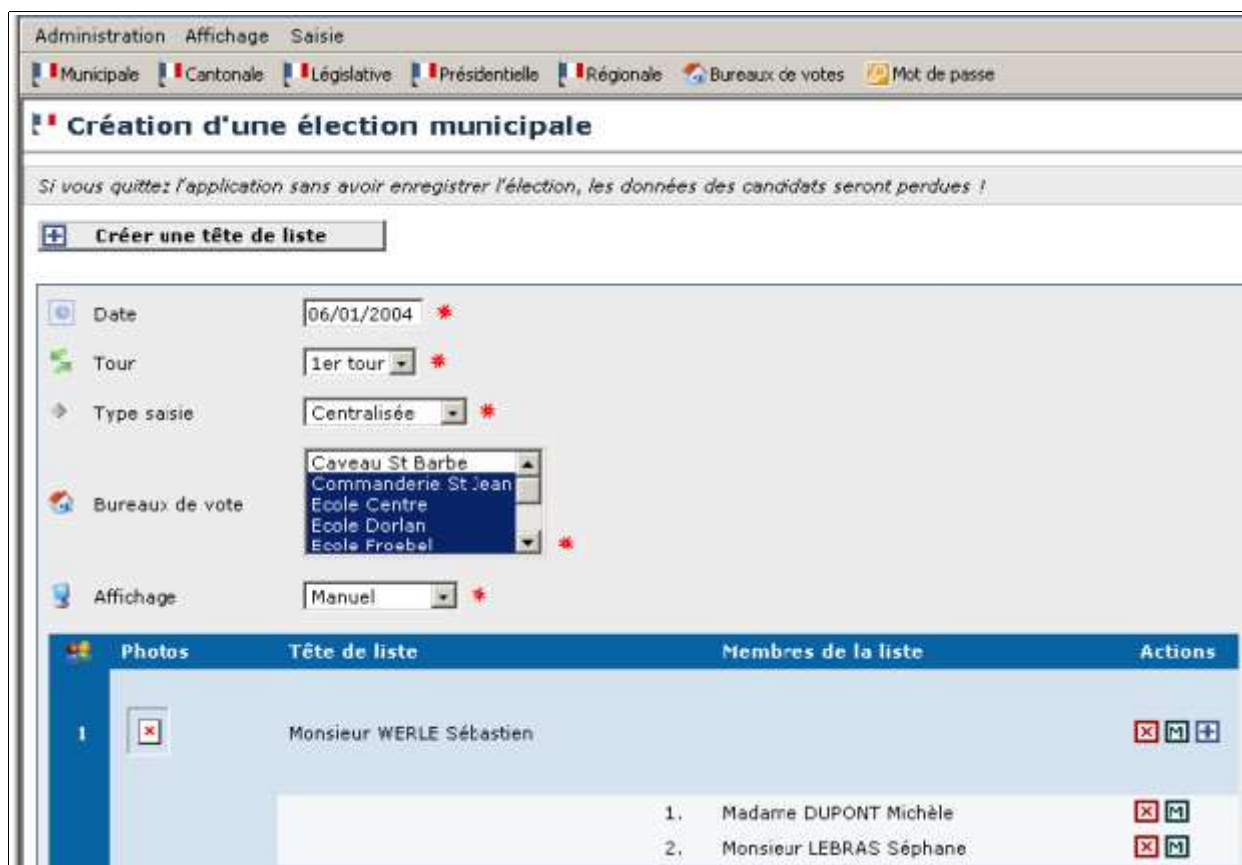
Administration Affichage Saisie

Municipale Cantonale Législative Présidentielle Régionale Bureaux de votes Mot de passe

Création d'une élection municipale

Si vous quittez l'application sans avoir enregistrer l'élection, les données des candidats seront perdues !

Créer une tête de liste

Date 06/01/2004 *

Tour 1er tour *

Type saisie Centralisée *

Bureaux de vote Caveau St Barbe
Commanderie St Jean
Ecole Centre
Ecole Dorlan
Ecole Froebel *

Affichage Manuel *

| | Photos | Tête de liste | Membres de la liste | Actions |
|---|---|---|---|---|
| 1 | | Monsieur WERLE Sébastien | | |
| | | | 1. Madame DUPONT Michèle | |
| | | | 2. Monsieur LEBRAS Séphane | |